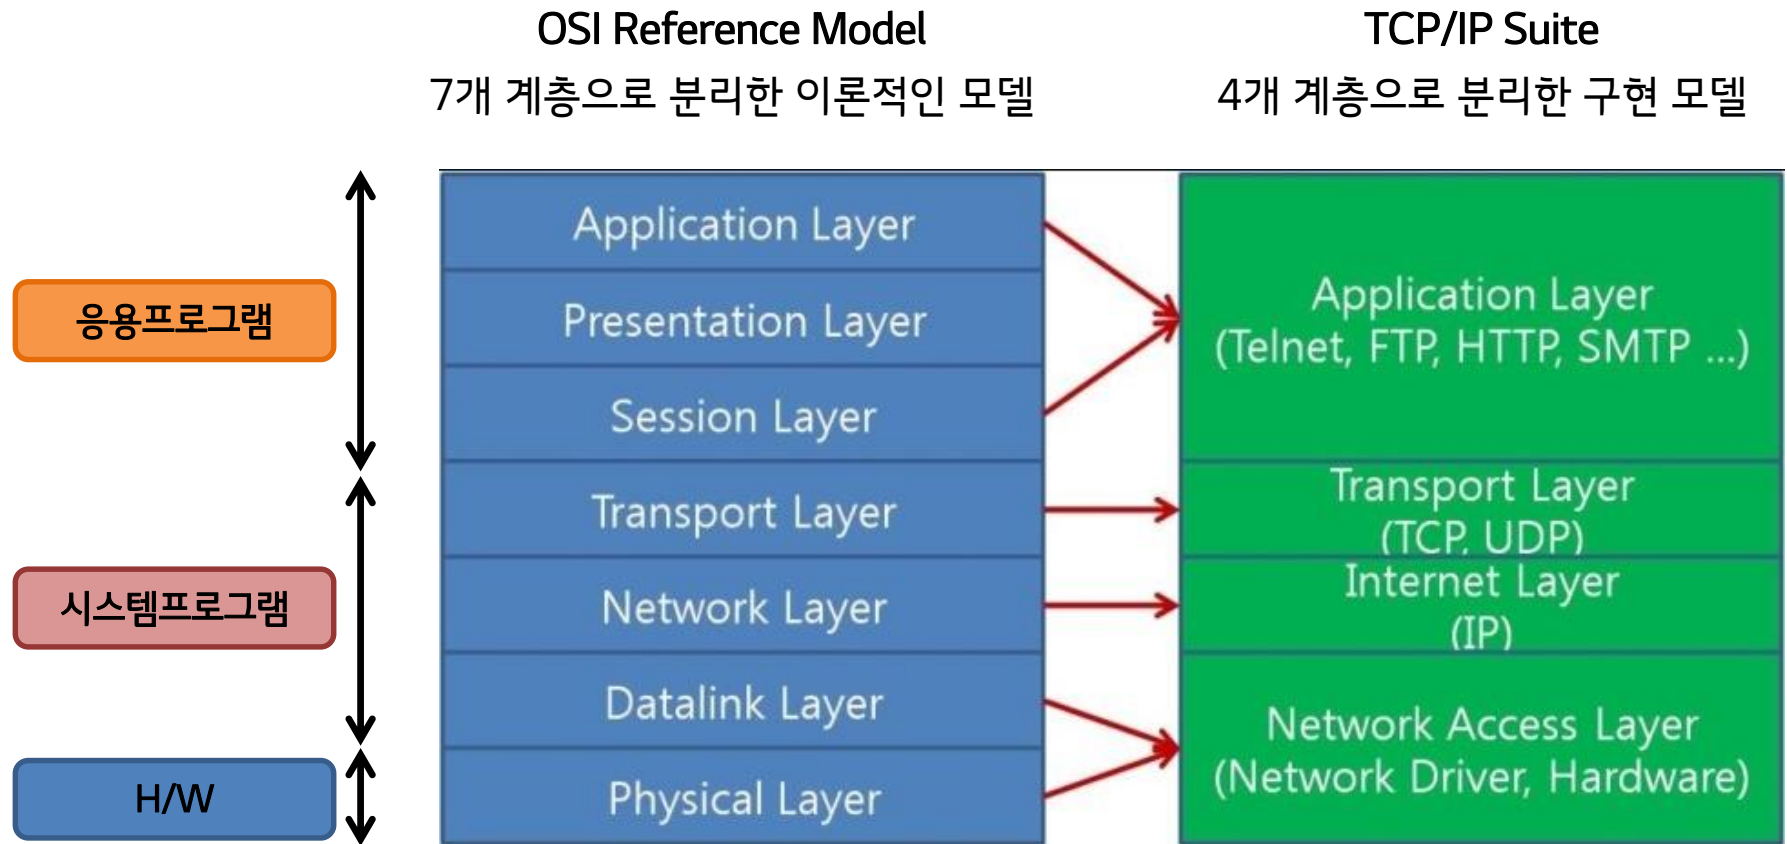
OSI Reference Model
7개 계층으로 분리한 이론적인 모델

TCP/IP Suite
4개 계층으로 분리한 구현 모델

응용프로그램

시스템프로그램

H/W

Application Layer
Presentation Layer
Session Layer
Transport Layer
Network Layer
Datalink Layer
Physical Layer

Application Layer
(Telnet, FTP, HTTP, SMTP ...)

Transport Layer
(TCP, UDP)

Internet Layer
(IP)

Network Access Layer
(Network Driver, Hardware)